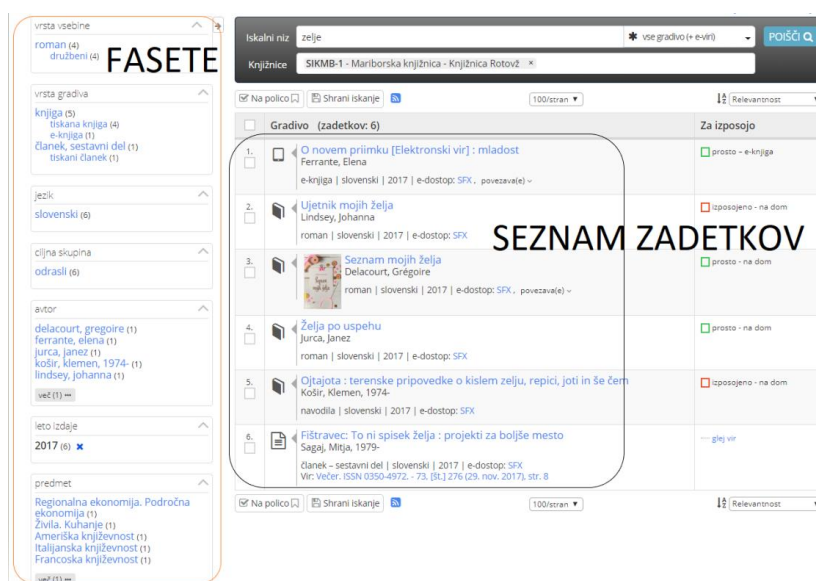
vrsta vsebine
roman (4)
družbeni (4)

FASETE

vrsta gradiva
knjiga (5)
tiskana knjiga (4)
e-knjiga (1)
članek, sestavni del (1)
tiskani članek (1)

jezik
slovenski (6)

ciljna skupina
odrasli (6)

avtor
delacourt, gregoire (1)
ferrante, elena (1)
jurca, janez (1)
košir, klemen, 1974- (1)
lindsey, johanna (1)
več (1) ...

leto izdaje
2017 (6) ✖

predmet
Regionalna ekonomija. Področna ekonomija (1)
Živila. Kuhanje (1)
Ameriška književnost (1)
Italijanska književnost (1)
Francoska književnost (1)
več (1) ...

Iskalni niz zelje
vse gradivo (+ e-viri)
POIŠČI
Knjižnice SIKMB-1 - Mariborska knjižnica - Knjižnica Rotovž ×

Na polico Shrani iskanje
100/stran
Relevantnost

Gradivo (zadetkov: 6)
Za izposojo

1. O novem priimku [Elektronski vir] : mladost
Ferrante, Elena
e-knjiga | slovenski | 2017 | e-dostop: SFX, povezava(e)
prosto – e-knjiga

2. Ujetnik mojih želja
Lindsey, Johanna
roman | slovenski | 2017 | e-dostop: SFX
izposojeno - na dom

SEZNAM ZADETKOV

3. Seznam mojih želja
Delacourt, Grégoire
roman | slovenski | 2017 | e-dostop: SFX, povezava(e)
prosto - na dom

4. Želja po uspehu
Jurca, Janez
roman | slovenski | 2017 | e-dostop: SFX
prosto - na dom

5. Ojtajota : terenske pripovedke o kislem zelju, repici, joti in še čem
Košir, Klemen, 1974-
navodila | slovenski | 2017 | e-dostop: SFX
izposojeno - na dom

6. Fištravec: To ni spisek želja : projekti za boljše mesto
Sagaj, Mitja, 1979-
članek – sestavni del | slovenski | 2017 | e-dostop: SFX
Vir: Večer. ISSN 0350-4972. - 73. [št.] 276 (29. nov. 2017), str. 8
glej vir

Na polico Shrani iskanje
100/stran
Relevantnost